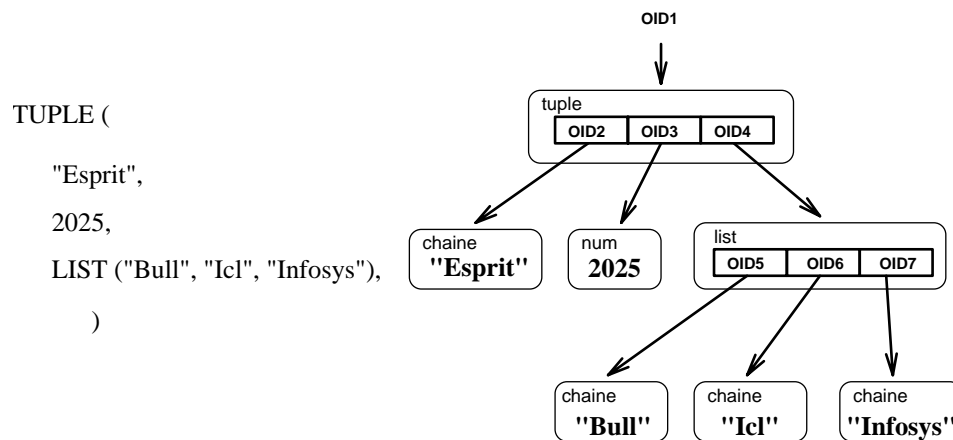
TUPLE (

"Esprit",

2025,

LIST ("Bull", "Icl", "Infosys"),

)

OID1

tuple

| OID2 | OID3 | OID4 |
|---|---|---|

chaine
"Esprit"

num
2025

list

| OID5 | OID6 | OID7 |
|---|---|---|

chaine
"Bull"

chaine
"Icl"

chaine
"Infosys"